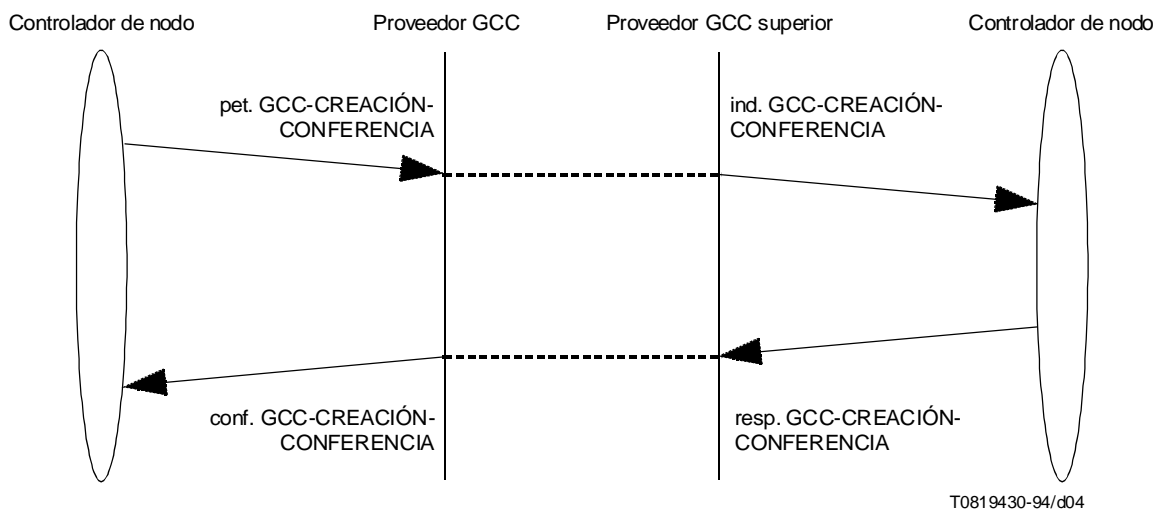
Controlador de nodo

Proveedor GCC

Proveedor GCC superior

Controlador de nodo

pet. GCC-CREACIÓN-CONFERENCIA

ind. GCC-CREACIÓN-CONFERENCIA

conf. GCC-CREACIÓN-CONFERENCIA

resp. GCC-CREACIÓN-CONFERENCIA

T0819430-94/d04